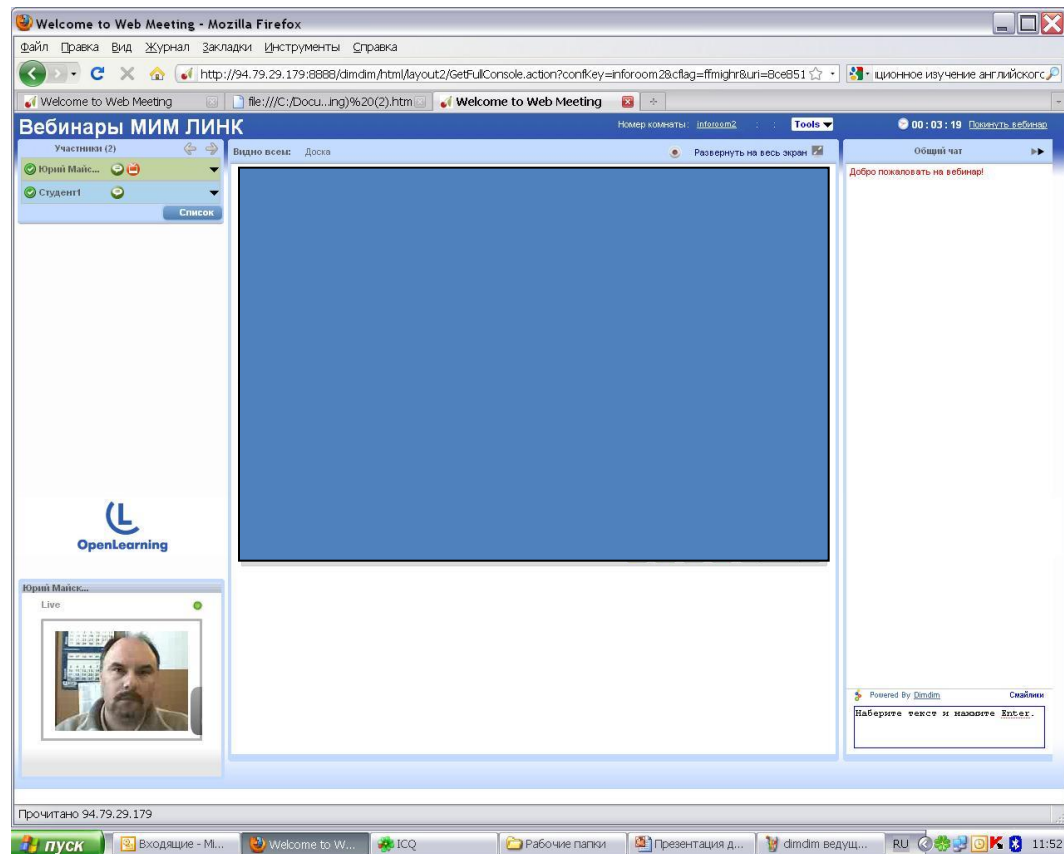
Welcome to Web Meeting - Mozilla Firefox

Файл Правка Вид Журнал Закладки Инструменты Справка

http://94.79.29.179:8888/dimdim/html/layout2/GetFullConsole.action?confKey=inforoom2&cflag=ffmighr&uri=8ce851

ционное изучение английского

Welcome to Web Meeting | file:///C:/Docu...ing)%20(2).htm | Welcome to Web Meeting

Вебинары МИМ ЛИНК

Номер комнаты: inforoom2

Tools

00 : 03 : 19 Покинуть вебинар

Участники (2)

Юрий Майс...

Студент1

Список

Видно всем: Доска

Развернуть на весь экран

Общий чат

Добро пожаловать на вебинар!

OpenLearning

Юрий Майск...

Live

Powered By Dimdim

Смайлики

Наберите текст и нажмите Enter.

Прочитано 94.79.29.179

пуск | Входящие - Mi... | Welcome to W... | ICQ | Рабочие папки | Презентация д... | dimdim ведущ... | RU | 11:52